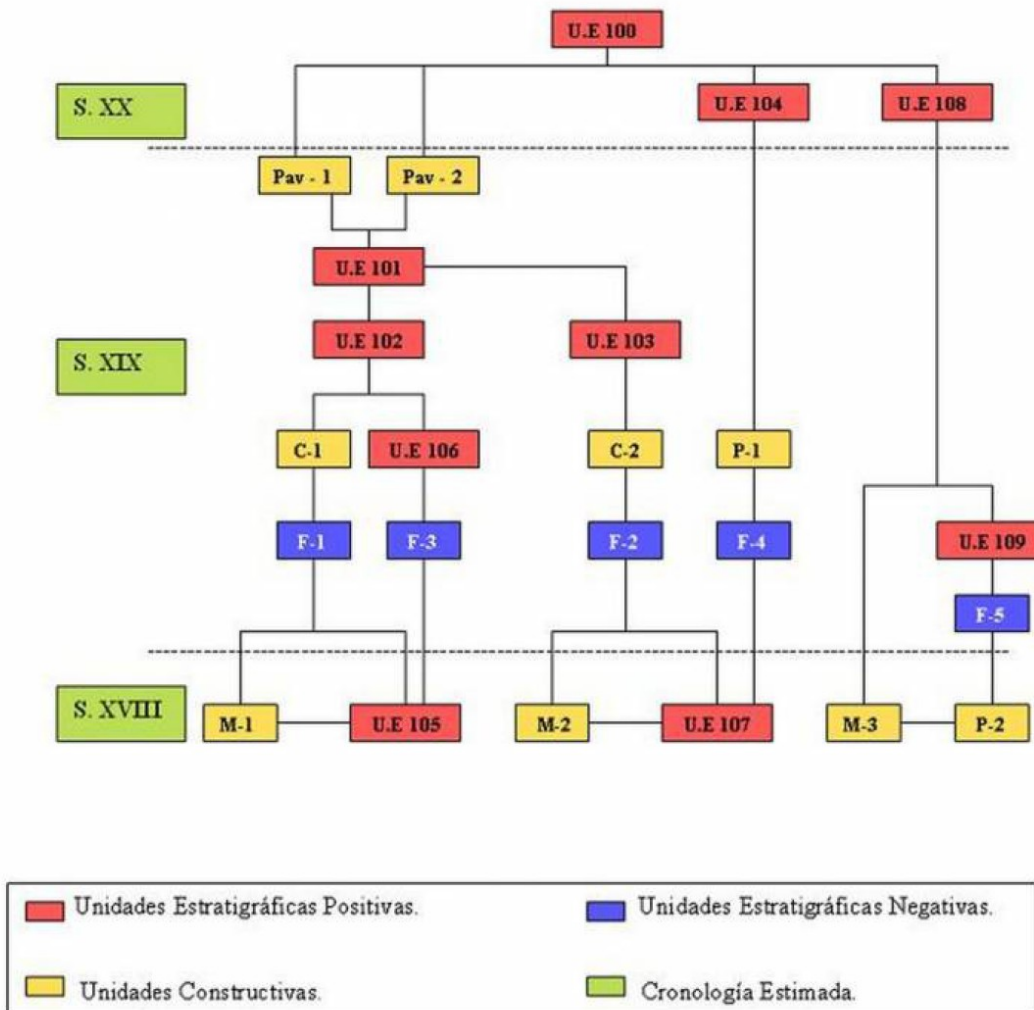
U.E 100

S. XX

U.E 104

U.E 108

Pav - 1

Pav - 2

U.E 101

S. XIX

U.E 102

U.E 103

C-1

U.E 106

C-2

P-1

F-1

F-3

F-2

F-4

U.E 109

F-5

S. XVIII

M-1

U.E 105

M-2

U.E 107

M-3

P-2

Unidades Estratigráficas Positivas.

Unidades Estratigráficas Negativas.

Unidades Constructivas.

Cronología Estimada.